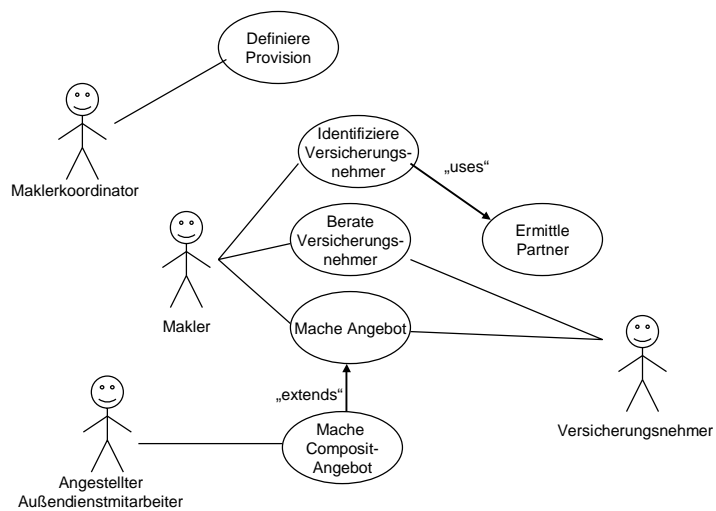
Definiere Provision

Maklerkoordinator

Identifiziere Versicherungsnehmer

„uses“

Ermittle Partner

Berate Versicherungsnehmer

Makler

Mache Angebot

„extends“

Mache Composit-Angebot

Versicherungsnehmer

Angestellter Außendienstmitarbeiter